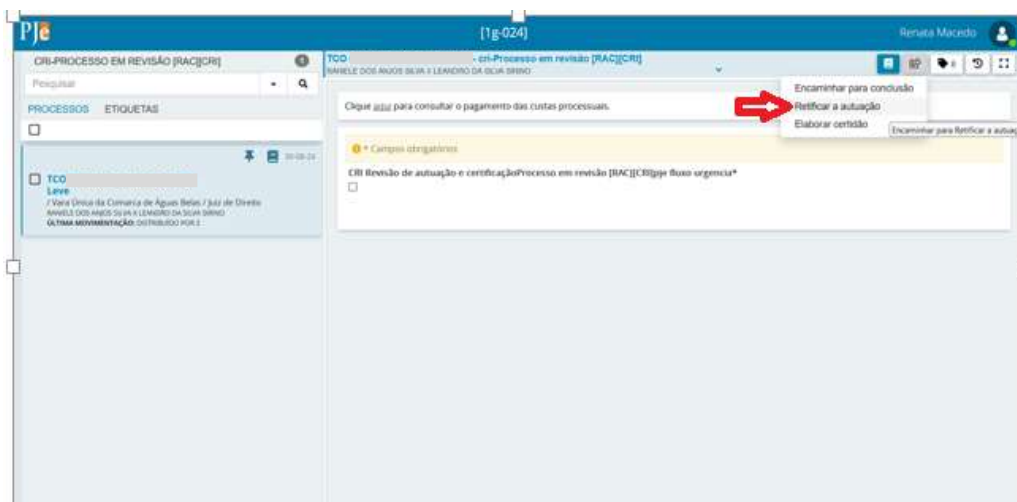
PJe

[1g-024]

Renata Macedo

CRI-PROCESSO EM REVISÃO [RAC][CRI]

Pesquisar

PROCESSOS ETIQUETAS

TCO

Leve

/ Vara Única da Comarca de Águas Belas / Juiz de Direito

DANIELE DOS ANJOS SILVA X LEANDRO DA SILVA SIRINO

ÚLTIMA MOVIMENTAÇÃO: DISTRIBUÍDO POR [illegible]

TCO - cri-Processo em revisão [RAC][CRI]

DANIELE DOS ANJOS SILVA X LEANDRO DA SILVA SIRINO

Encaminhar para conclusão

Retificar a autuação

Elaborar certidão

Encaminhar para Retificar a autuaç

Clique aqui para consultar o pagamento das custas processuais.

* Campos obrigatórios

CRI Revisão de autuação e certificaçãoProcesso em revisão [RAC][CRI]pje fluxo urgencia*